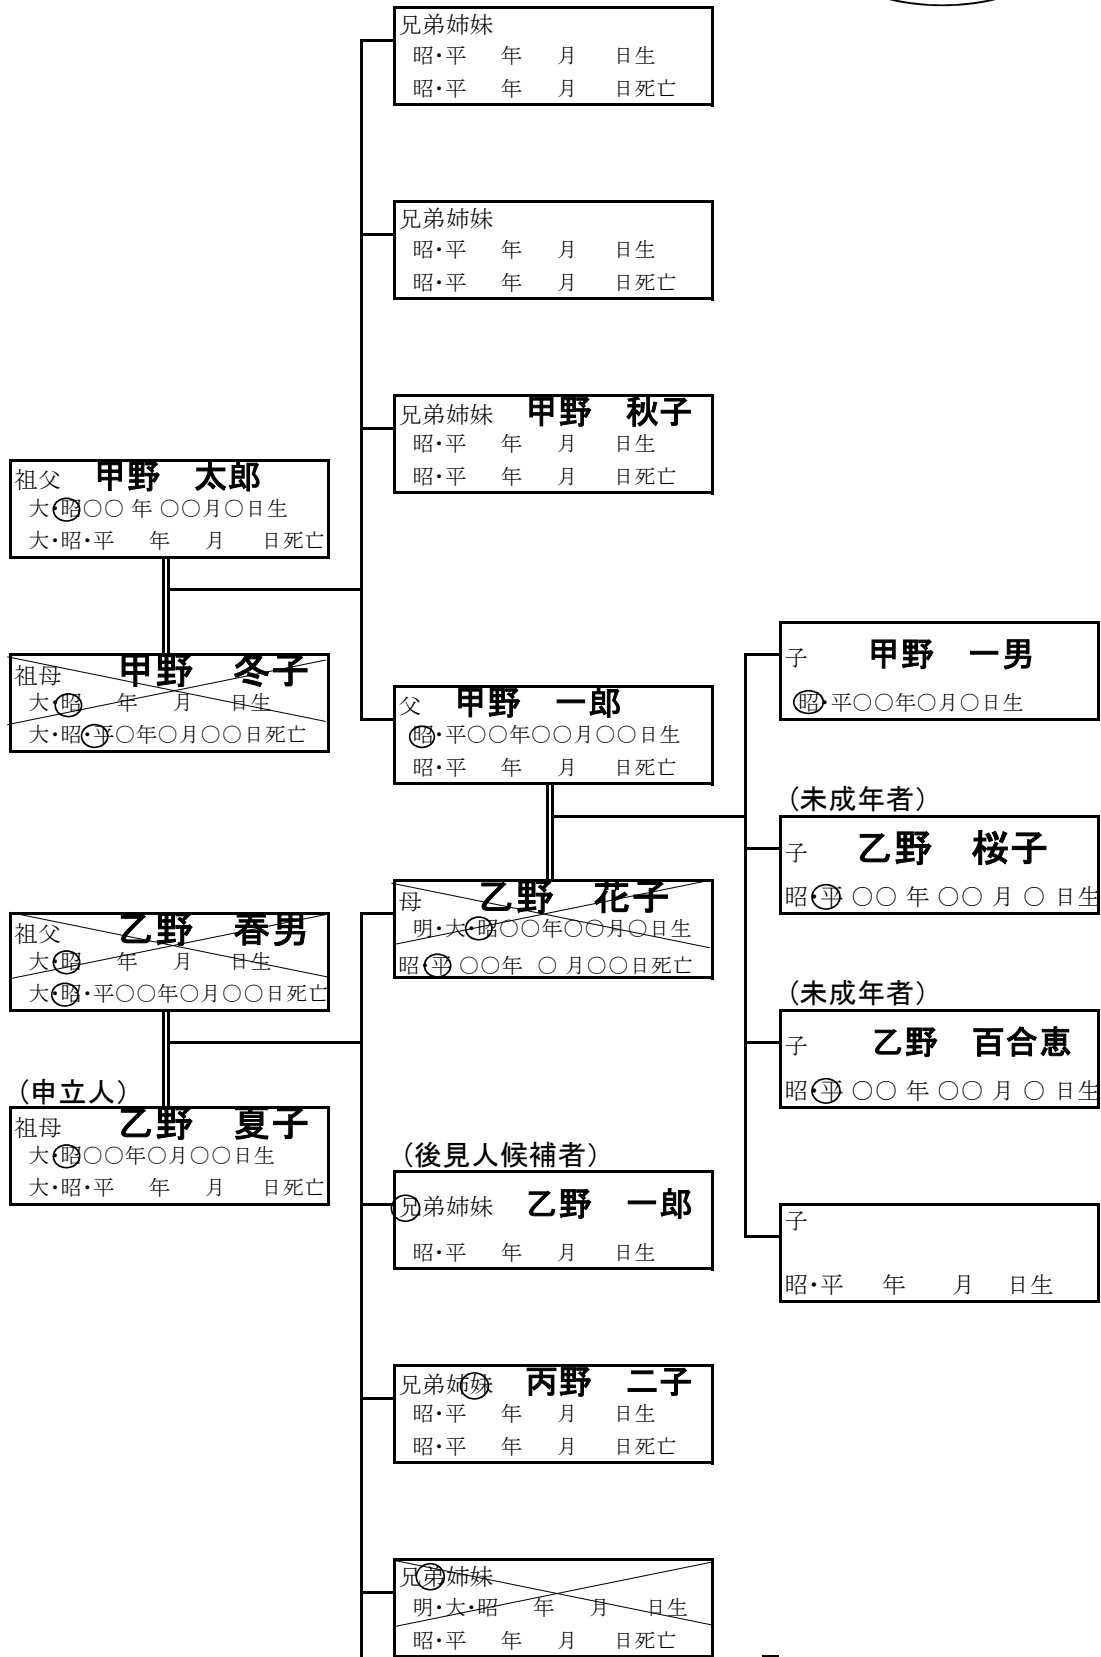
兄弟姉妹
昭・平 年 月 日生
昭・平 年 月 日死亡

兄弟姉妹
昭・平 年 月 日生
昭・平 年 月 日死亡

兄弟姉妹 甲野 秋子
昭・平 年 月 日生
昭・平 年 月 日死亡

祖父 甲野 太郎
大・昭〇〇 年 〇〇月〇日生
大・昭・平 年 月 日死亡

祖母 甲野 冬子
大・昭 年 月 日生
大・昭・平〇年〇月〇〇日死亡

父 甲野 一郎
昭・平〇〇年〇〇月〇〇日生
昭・平 年 月 日死亡

子 甲野 一男
昭・平〇〇年〇月〇日生

（未成年者）
子 乙野 桜子
昭・平 〇〇 年 〇〇 月 〇 日生

母 乙野 花子
明・大・昭〇〇年〇〇月〇日生
昭・平 〇〇年 〇 月〇〇日死亡

祖父 乙野 春男
大・昭 年 月 日生
大・昭・平〇〇年〇月〇〇日死亡

（未成年者）
子 乙野 百合恵
昭・平 〇〇 年 〇〇 月 〇 日生

（申立人）
祖母 乙野 夏子
大・昭〇〇年〇月〇〇日生
大・昭・平 年 月 日死亡

（後見人候補者）
兄弟姉妹 乙野 一郎
昭・平 年 月 日生

子
昭・平 年 月 日生

兄弟姉妹 丙野 二子
昭・平 年 月 日生
昭・平 年 月 日死亡

兄弟姉妹
明・大・昭 年 月 日生
昭・平 年 月 日死亡